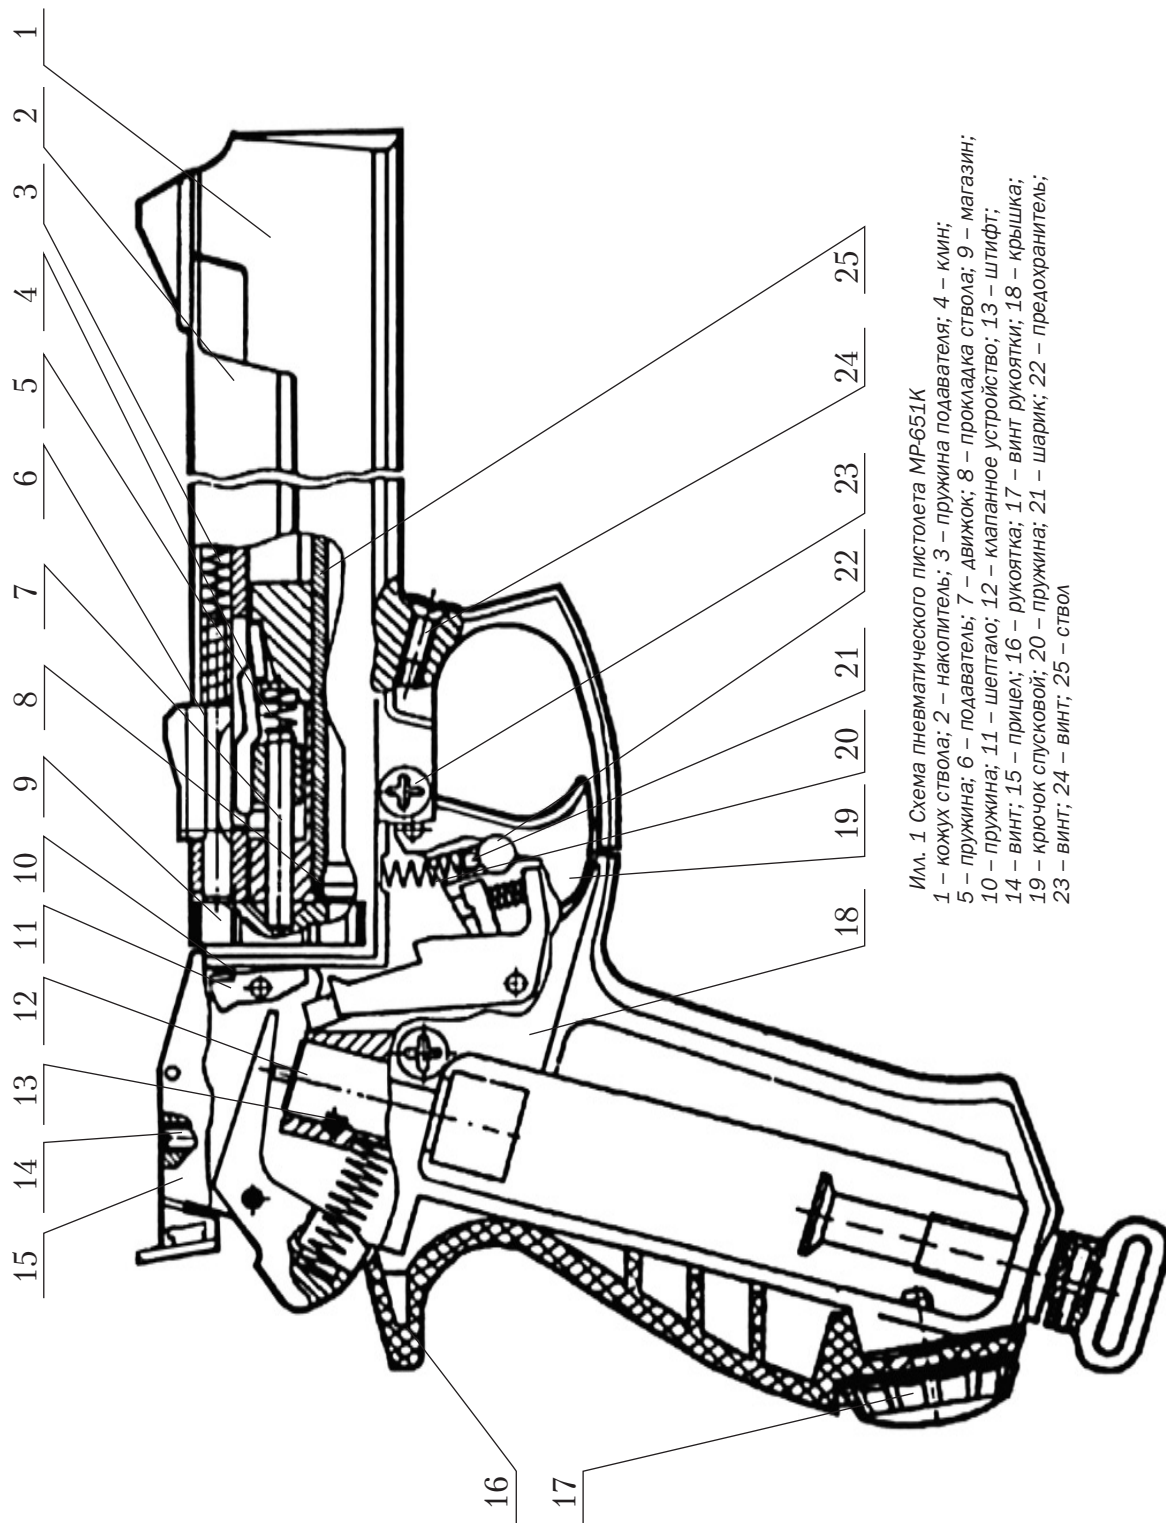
1
2
3
4
5
6
7
8
9
10
11
12
13
14
15
16
17
18
19
20
21
22
23
24
25

Илл. 1 Схема пневматического пистолета МР-651К
1 – кожух ствола; 2 – накопитель; 3 – пружина подавателя; 4 – клин;
5 – пружина; 6 – подаватель; 7 – движок; 8 – прокладка ствола; 9 – магазин;
10 – пружина; 11 – шептало; 12 – клапанное устройство; 13 – штифт;
14 – винт; 15 – прицел; 16 – рукоятка; 17 – винт рукоятки; 18 – крышка;
19 – крючок спусковой; 20 – пружина; 21 – шарик; 22 – предохранитель;
23 – винт; 24 – винт; 25 – ствол